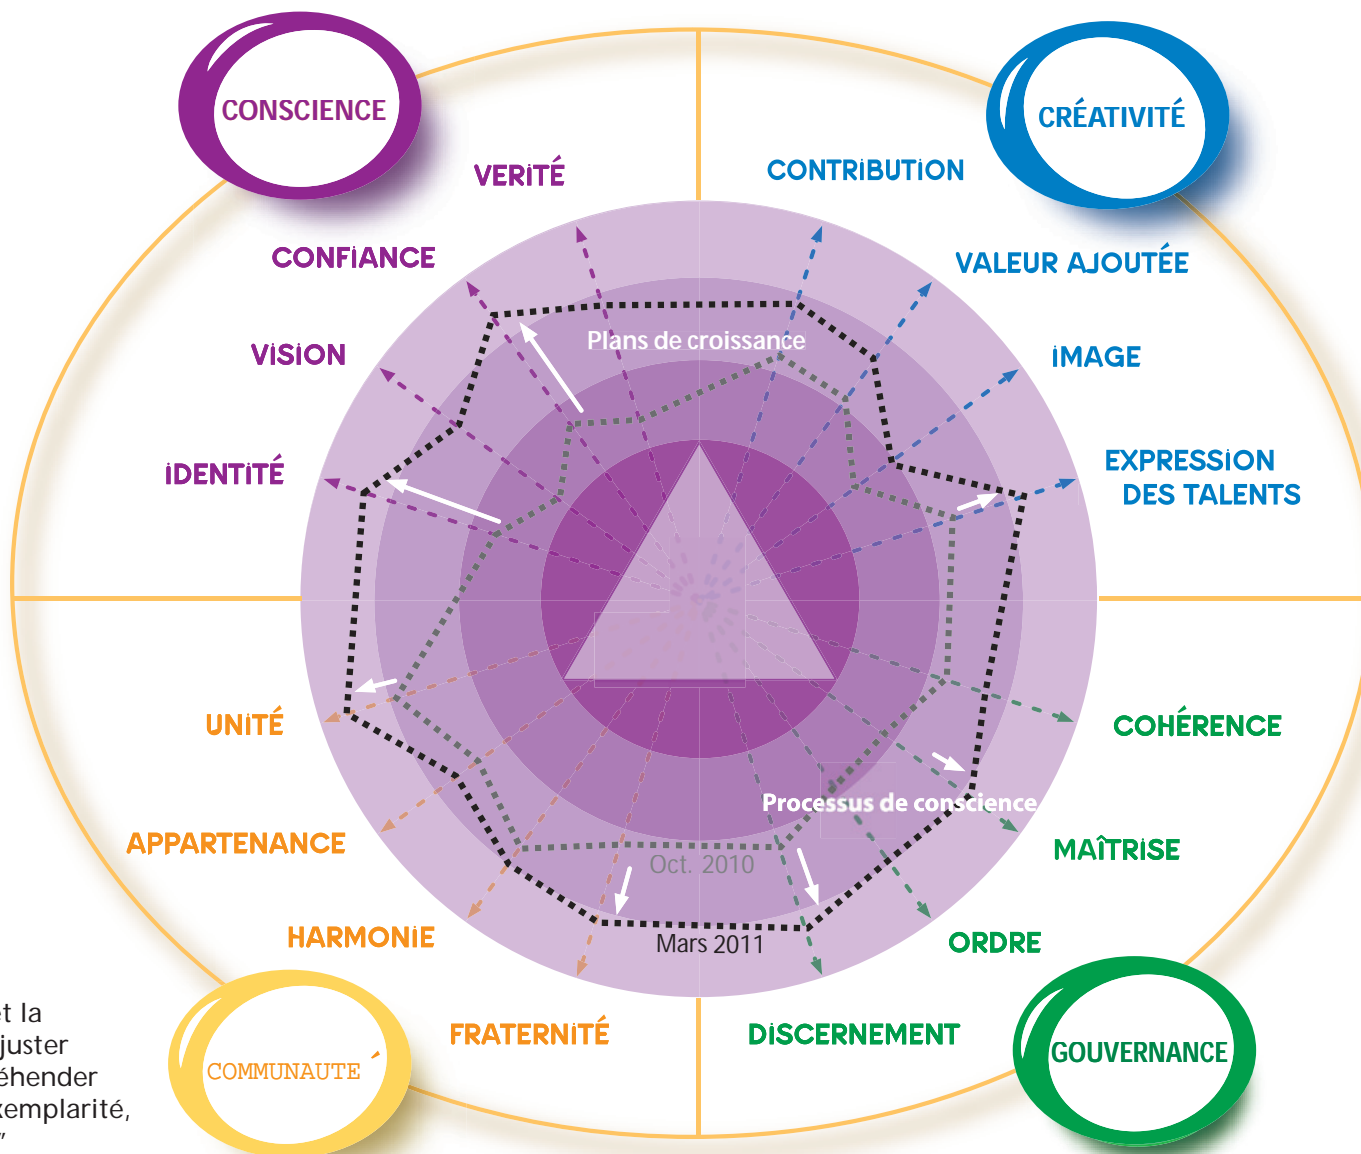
CONSCIENCE

CRÉATIVITÉ

VERITÉ

CONTRIBUTION

CONFIANCE

VALEUR AJOUTÉE

VISION

IMAGE

IDENTITÉ

EXPRESSION DES TALENTS

Plans de croissance

UNITÉ

COHÉRENCE

Processus de conscience

APPARTENANCE

MAÎTRISE

Oct. 2010

HARMONIE

Mars 2011

ORDRE

FRATERNITÉ

DISCERNEMENT

COMMUNAUTE

GOUVERNANCE

t la
juster
éhender
xemplarité,
,,